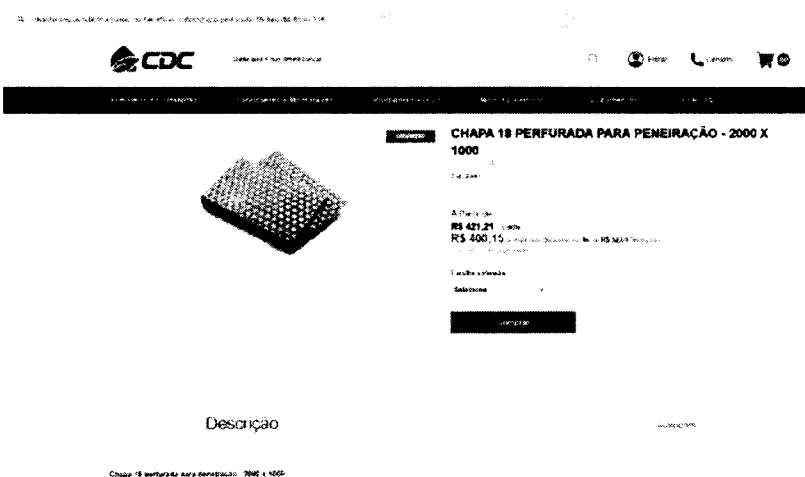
CDC

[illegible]

Entrar

Contato

CHAPA 18 PERFURADA PARA PENEIRAÇÃO - 2000 X 1000

A Partir de
R$ 421,21
R$ 400,15 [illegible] R$ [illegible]

Escolha a Medida
Selecione

Comprar

Descrição

Avaliações

Chapa 18 perfurada para peneiração - 2000 x 1000